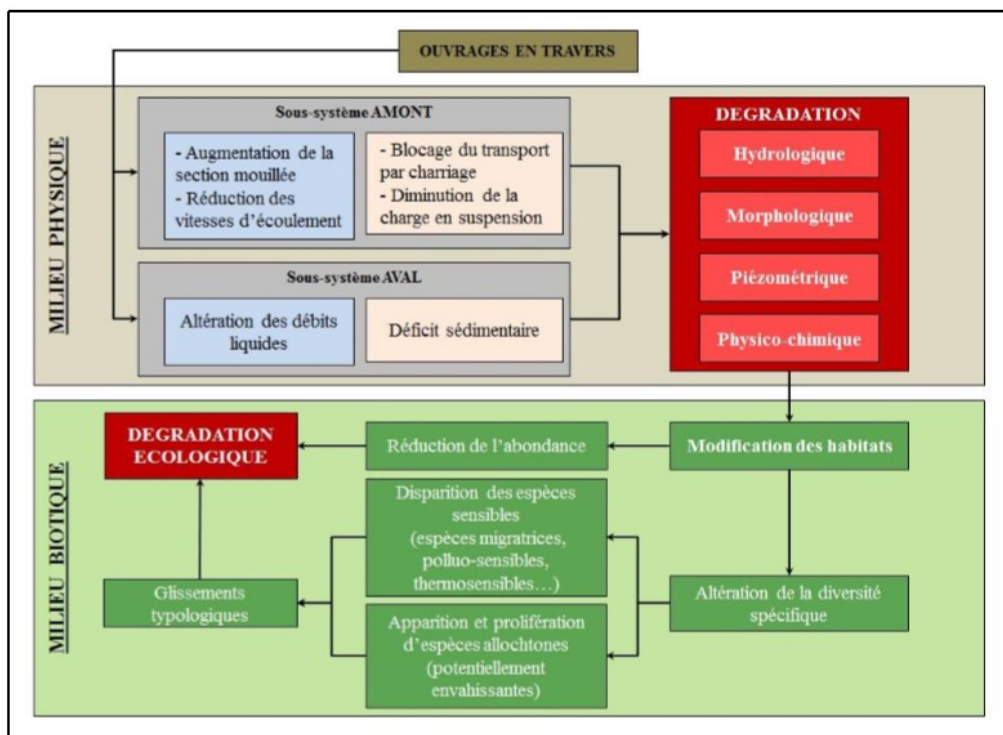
OUVRAGES EN TRAVERS

MILIEU PHYSIQUE

Sous-système AMONT

- Augmentation de la section mouillée
- Réduction des vitesses d'écoulement

- Blocage du transport par charriage
- Diminution de la charge en suspension

Sous-système AVAL

Altération des débits liquides

Déficit sédimentaire

DEGRADATION

Hydrologique

Morphologique

Piézométrique

Physico-chimique

MILIEU BIOTIQUE

DEGRADATION ECOLOGIQUE

Réduction de l'abondance

Modification des habitats

Disparition des espèces sensibles (espèces migratrices, polluo-sensibles, thermosensibles…)

Glissements typologiques

Altération de la diversité spécifique

Apparition et prolifération d'espèces allochtones (potentiellement envahissantes)